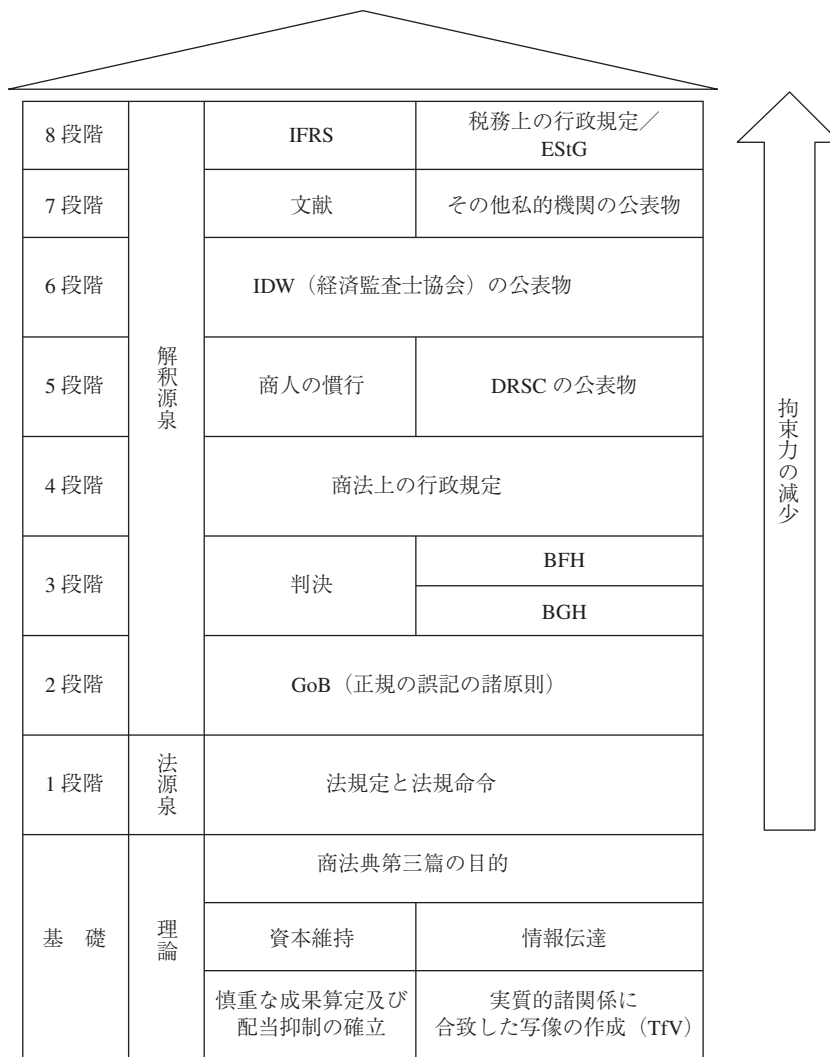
| 8 段階 | 解釈源泉 | IFRS | 税務上の行政規定／EStG |
|---|---|---|---|
| 7 段階 | | 文献 | その他私的機関の公表物 |
| 6 段階 | | IDW（経済監査士協会）の公表物 | |
| 5 段階 | | 商人の慣行 | DRSC の公表物 |
| 4 段階 | | 商法上の行政規定 | |
| 3 段階 | | 判決 | BFH |
| | | | BGH |
| 2 段階 | | GoB（正規の誤記の諸原則） | |
| 1 段階 | 法源泉 | 法規定と法規命令 | |
| 基　礎 | 理論 | 商法典第三篇の目的 | |
| | | 資本維持 | 情報伝達 |
| | | 慎重な成果算定及び配当抑制の確立 | 実質的諸関係に合致した写像の作成（TfV） |

拘束力の減少